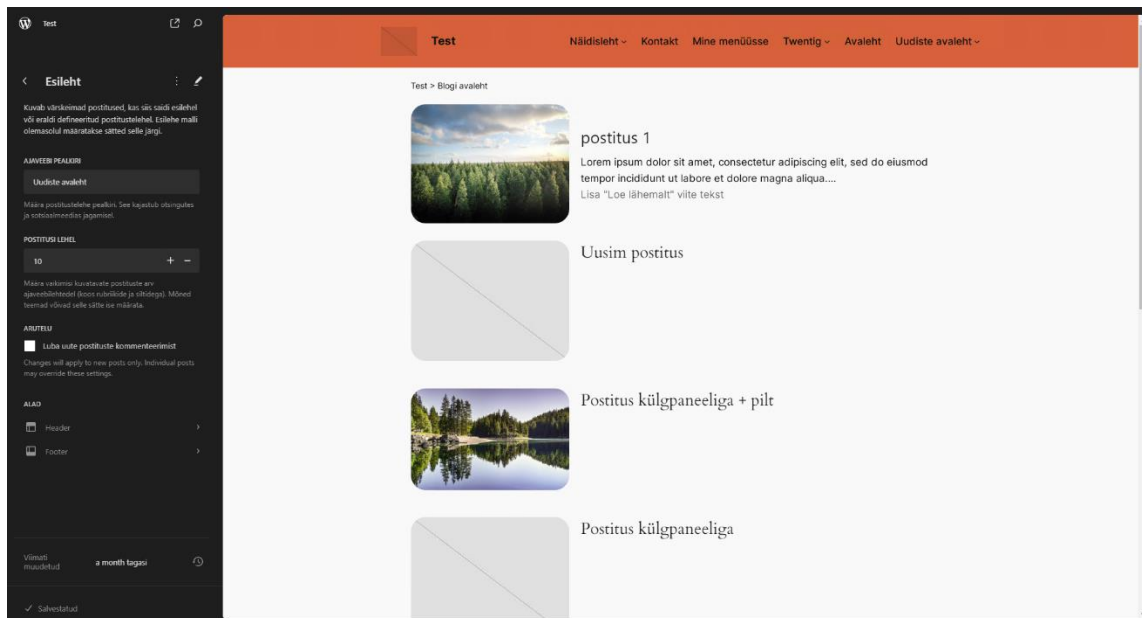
Test

Esileht

Kuvab värskeimad postitused, kas siis saidi esilehel või eraldi defineeritud postitustelehel. Esilehe malli olemasolul määratakse sätted selle järgi.

AJAVEEBI PEALKIRI

Uudiste avaleht

Määra postitustelehe pealkiri. See kajastub otsingutes ja sotsiaalmeedias jagamisel.

POSTITUSI LEHEL

10

Määra vaikimisi kuvatavate postituste arv ajaveebilehtedel (koos rubriikide ja siltidega). Mõned teemad võivad selle sätte ise määrata.

ARUTELU

Luba uute postituste kommenteerimist

Changes will apply to new posts only. Individual posts may override these settings.

ALAD

Header

Footer

Viimati muudetud a month tagasi

✓ Salvestatud

Test Näidisleht Kontakt Mine menüüsse Twentig Avaleht Uudiste avaleht

Test > Blogi avaleht

postitus 1

Lorem ipsum dolor sit amet, consectetur adipiscing elit, sed do eiusmod tempor incididunt ut labore et dolore magna aliqua....
Lisa "Loe lähemalt" viite tekst

Uusim postitus

Postitus külgpaneeliga + pilt

Postitus külgpaneeliga